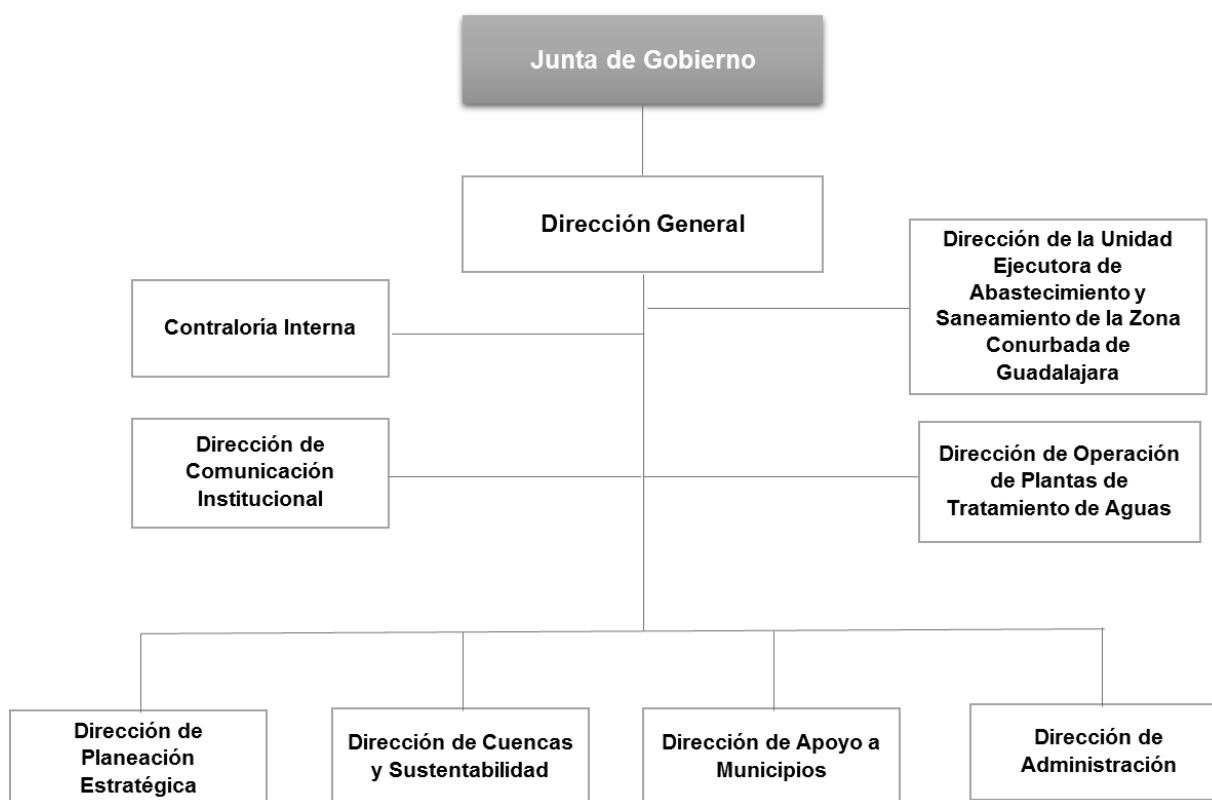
Junta de Gobierno

Dirección General

Contraloría Interna

Dirección de la Unidad Ejecutora de Abastecimiento y Saneamiento de la Zona Conurbada de Guadalajara

Dirección de Comunicación Institucional

Dirección de Operación de Plantas de Tratamiento de Aguas

Dirección de Planeación Estratégica

Dirección de Cuencas y Sustentabilidad

Dirección de Apoyo a Municipios

Dirección de Administración